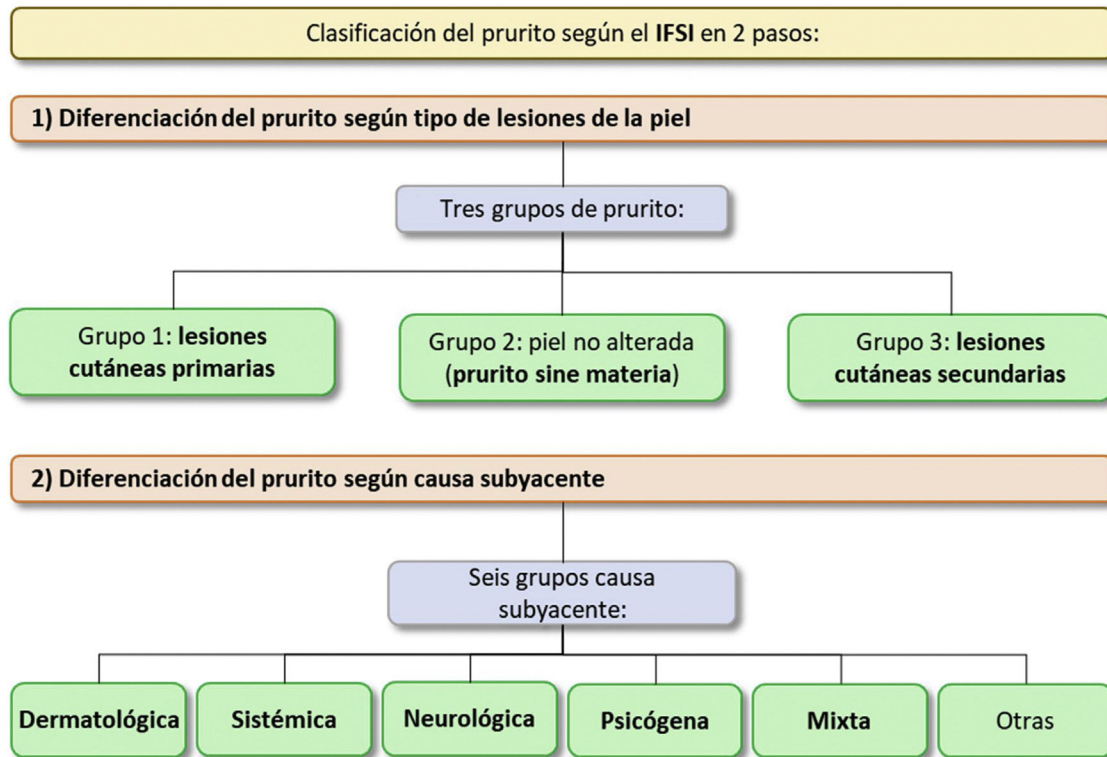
Clasificación del prurito según el IFSI en 2 pasos:

1) Diferenciación del prurito según tipo de lesiones de la piel

Tres grupos de prurito:

Grupo 1: lesiones cutáneas primarias

Grupo 2: piel no alterada (prurito sine materia)

Grupo 3: lesiones cutáneas secundarias

2) Diferenciación del prurito según causa subyacente

Seis grupos causa subyacente:

Dermatológica

Sistémica

Neurológica

Psicógena

Mixta

Otras